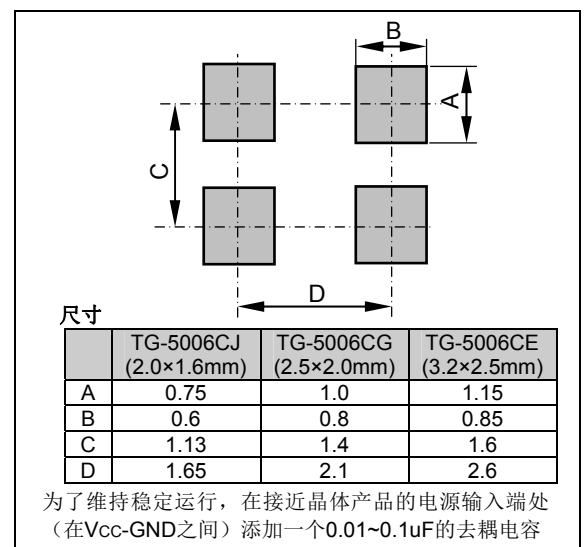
B

A

C

D

尺寸

| | TG-5006CJ (2.0×1.6mm) | TG-5006CG (2.5×2.0mm) | TG-5006CE (3.2×2.5mm) |
|---|---|---|---|
| A | 0.75 | 1.0 | 1.15 |
| B | 0.6 | 0.8 | 0.85 |
| C | 1.13 | 1.4 | 1.6 |
| D | 1.65 | 2.1 | 2.6 |

为了维持稳定运行，在接近晶体产品的电源输入端处（在Vcc-GND之间）添加一个0.01~0.1uF的去耦电容